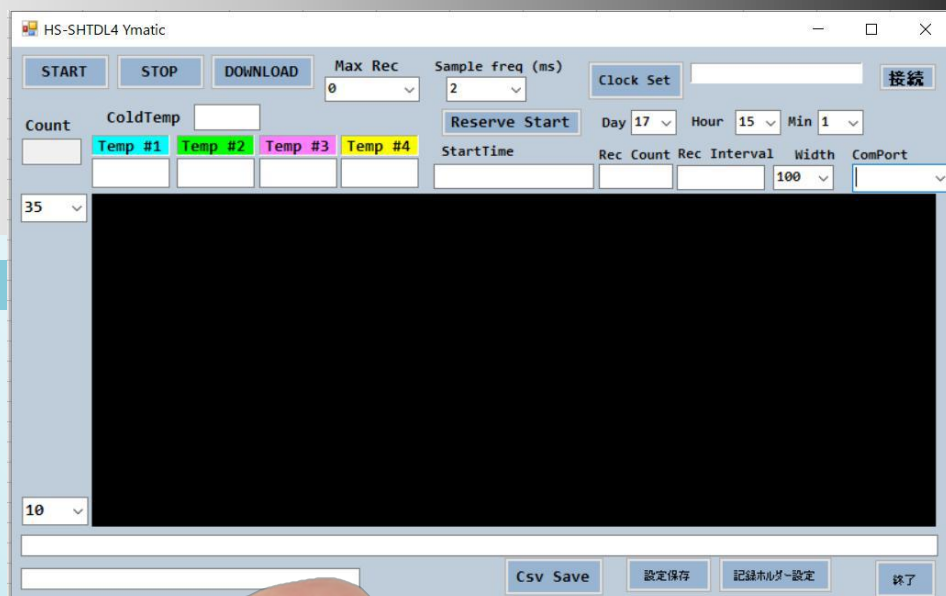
HS-SHTDL4 Ymatic

START STOP DOWNLOAD Max Rec 0 Sample freq (ms) 2 Clock Set 接続

Count ColdTemp Reserve Start Day 17 Hour 15 Min 1

Temp #1 Temp #2 Temp #3 Temp #4 StartTime Rec Count Rec Interval Width 100 ComPort

35

10

Csv Save 設定保存 記録ホルダー設定 終了